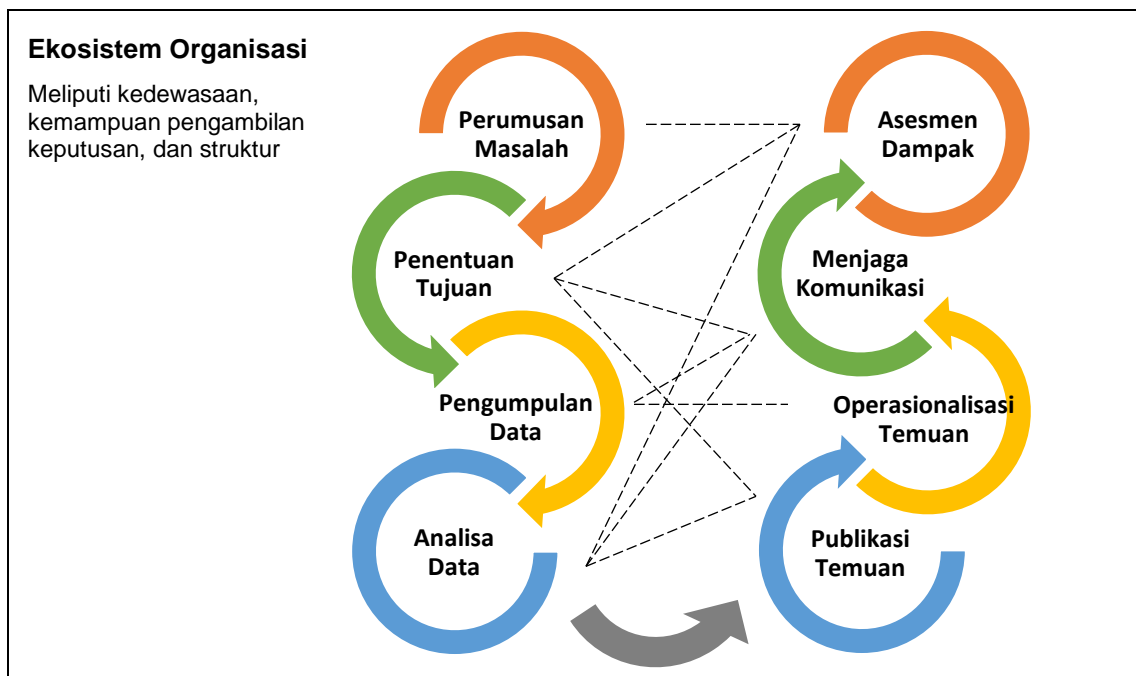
Ekosistem Organisasi

Meliputi kedewasaan, kemampuan pengambilan keputusan, dan struktur

Perumusan Masalah

Penentuan Tujuan

Pengumpulan Data

Analisa Data

Asesmen Dampak

Menjaga Komunikasi

Operasionalisasi Temuan

Publikasi Temuan